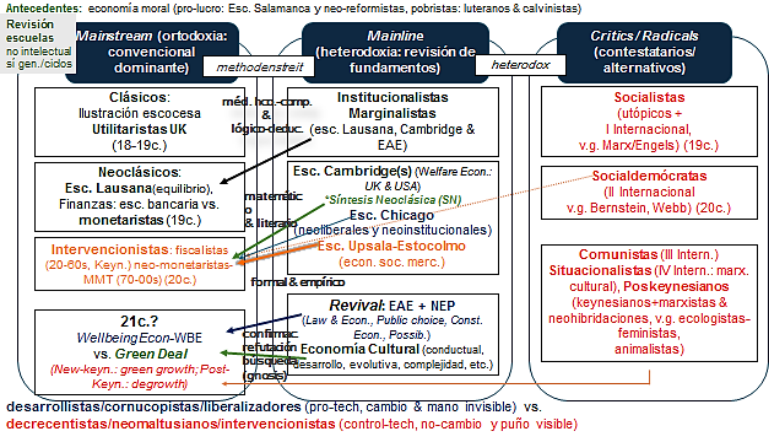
Antecedentes: economía moral (pro-lucro: Esc. Salamanca y neo-reformistas, pobristas: luteranos & calvinistas)

Revisión escuelas no intelectual si gen./cidos

Mainstream (ortodoxia: convencional dominante)

methodenstreit

Mainline (heterodoxia: revisión de fundamentos)

heterodox

Critics / Radicals (contestatarios/ alternativos)

Clásicos: Ilustración escocesa Utilitaristas UK (18-19c.)

méd. hco.-comp. & lógico-deduc.

Institucionalistas Marginalistas (esc. Lausana, Cambridge & EAE)

Socialistas (utópicos + I Internacional, v.g. Marx/Engels) (19c.)

Neoclásicos: Esc. Lausana(equilibrio), Finanzas: esc. bancaria vs. monetaristas (19c.)

matemátic o & literario

Esc. Cambridge(s) (Welfare Econ.: UK & USA)

*Síntesis Neoclásica (SN)

Esc. Chicago (neoliberales y neoinstitucionales)

Esc. Upsala-Estocolmo (econ. soc. merc.)

Socialdemócratas (II Internacional v.g. Bernstein, Webb) (20c.)

Intervencionistas: fiscalistas (20-60s, Keyn.) neo-monetaristas-MMT (70-00s) (20c.)

formal & empírico

Comunistas (III Intern.) Situacionalistas (IV Intern.: marx. cultural), Poskeynesianos (keynesianos+marxistas & neohibridaciones, v.g. ecologistas-feministas, animalistas)

21c.? WellbeingEcon-WBE vs. Green Deal (New-keyn.: green growth; Post-Keyn.: degrowth)

confirmac. refutación búsqueda (gnosis)

Revival: EAE + NEP (Law & Econ., Public choice, Const. Econ., Possib.)

Economía Cultural (conductual, desarrollo, evolutiva, complejidad, etc.)

desarrollistas/cornucopistas/liberalizadores (pro-tech, cambio & mano invisible) vs. decrecentistas/neomaltusianos/intervencionistas (control-tech, no-cambio y puño visible)